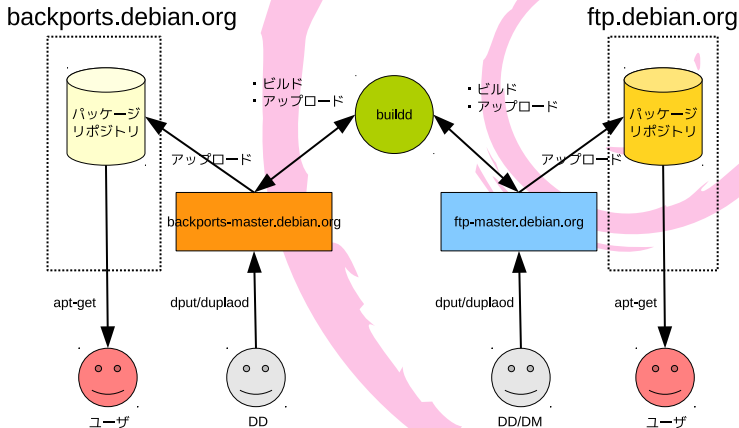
backports.debian.org

ftp.debian.org

パッケージリポジトリ

・ビルド
・アップロード

buildd

・ビルド
・アップロード

パッケージリポジトリ

アップロード

backports-master.debian.org

ftp-master.debian.org

アップロード

apt-get

dput/duplaod

dput/duplaod

apt-get

ユーザ

DD

DD/DM

ユーザ